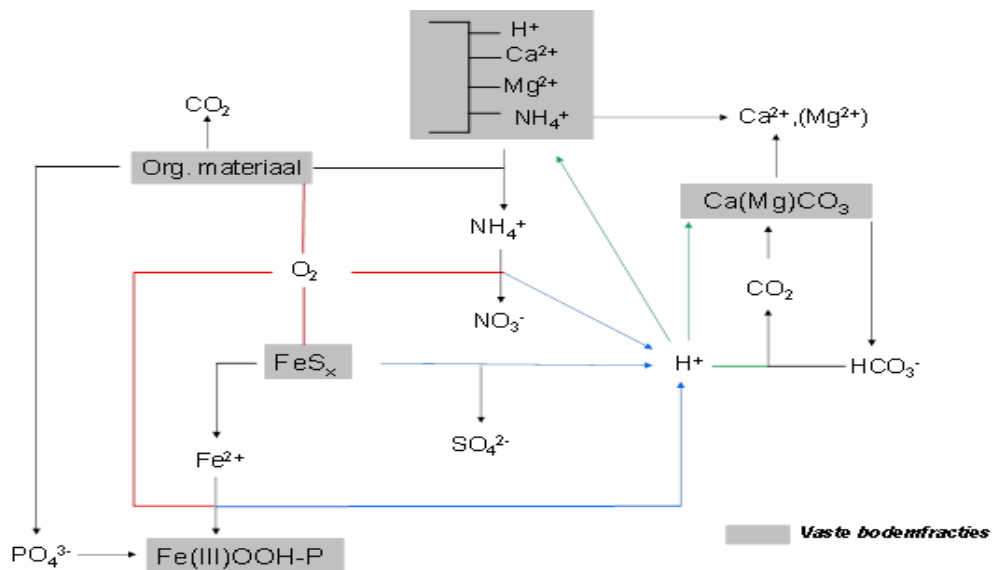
$H^+$
$Ca^{2+}$
$Mg^{2+}$
$NH_4^+$

$Ca^{2+}$,($Mg^{2+}$)

$CO_2$

Org. materiaal

$NH_4^+$

Ca(Mg)$CO_3$

$O_2$

$CO_2$

$NO_3^-$

Fe$S_x$

$H^+$

$HCO_3^-$

$SO_4^{2-}$

$Fe^{2+}$

$PO_4^{3-}$

Fe(III)OOH-P

Vaste bodemfracties